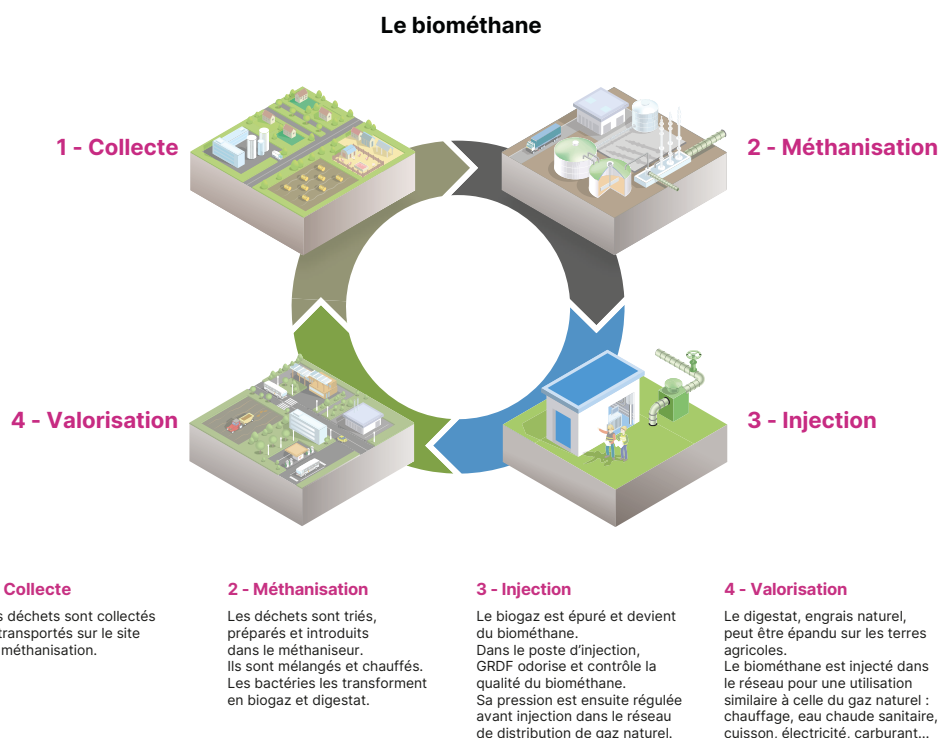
Le biométhane

1 - Collecte

2 - Méthanisation

4 - Valorisation

3 - Injection

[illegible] Collecte

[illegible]s déchets sont collectés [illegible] transportés sur le site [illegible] méthanisation.

2 - Méthanisation

Les déchets sont triés, préparés et introduits dans le méthaniseur.
Ils sont mélangés et chauffés.
Les bactéries les transforment en biogaz et digestat.

3 - Injection

Le biogaz est épuré et devient du biométhane.
Dans le poste d'injection, GRDF odorise et contrôle la qualité du biométhane.
Sa pression est ensuite régulée avant injection dans le réseau de distribution de gaz naturel.

4 - Valorisation

Le digestat, engrais naturel, peut être épandu sur les terres agricoles.
Le biométhane est injecté dans le réseau pour une utilisation similaire à celle du gaz naturel : chauffage, eau chaude sanitaire, cuisson, électricité, carburant...